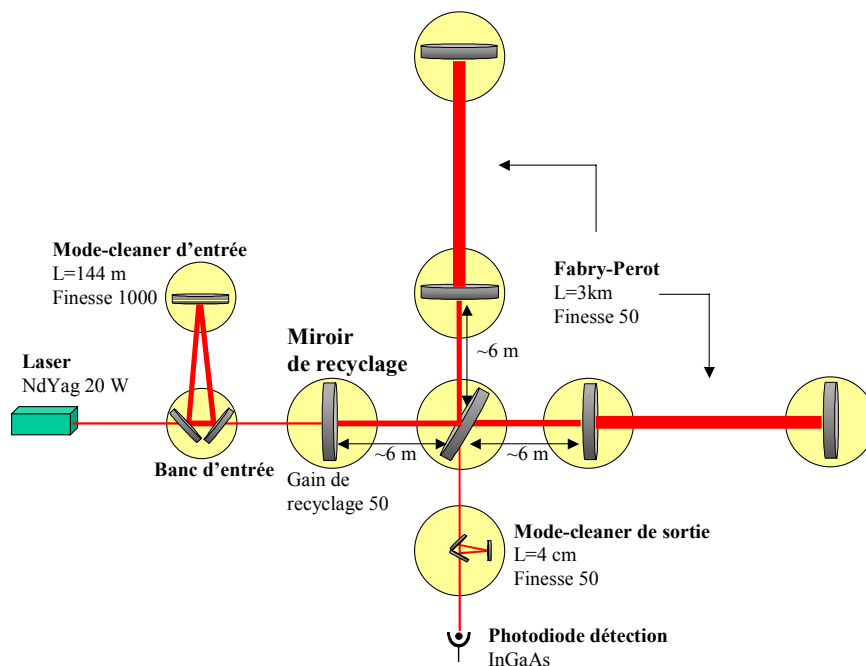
Mode-cleaner d'entrée
L=144 m
Finesse 1000

Fabry-Perot
L=3km
Finesse 50

Miroir
de recyclage

~6 m

Laser
NdYag 20 W

Banc d'entrée

~6 m

~6 m

Gain de
recyclage 50

Mode-cleaner de sortie
L=4 cm
Finesse 50

Photodiode détection
InGaAs